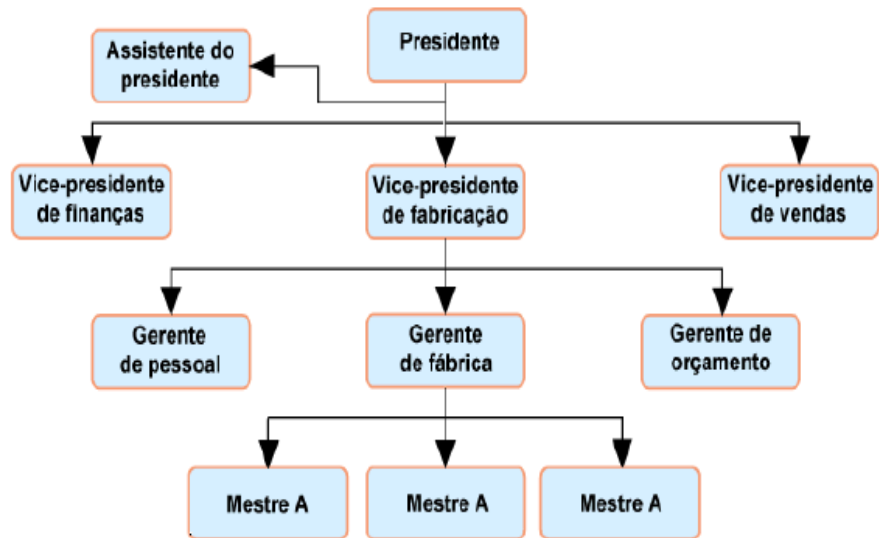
Presidente

Assistente do presidente

Vice-presidente de finanças

Vice-presidente de fabricação

Vice-presidente de vendas

Gerente de pessoal

Gerente de fábrica

Gerente de orçamento

Mestre A

Mestre A

Mestre A